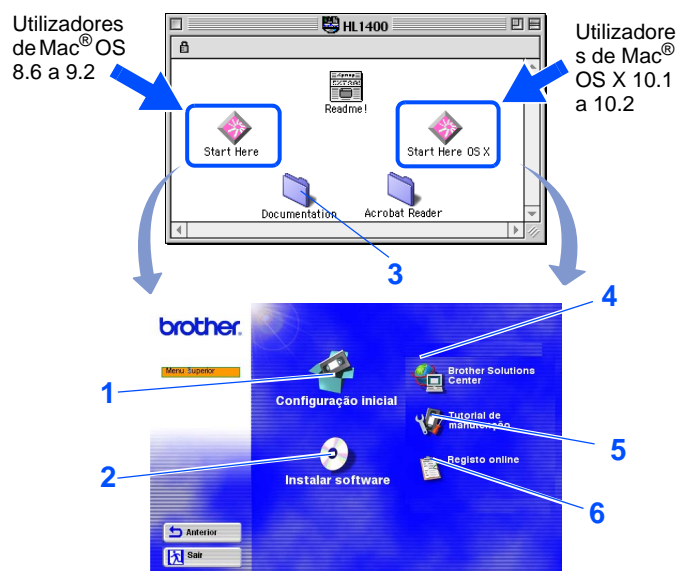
Utilizadores de Mac® OS 8.6 a 9.2

HL1400

Readme!

Start Here

Start Here OS X

Documentation

Acrobat Reader

Utilizadores de Mac® OS X 10.1 a 10.2

3

brother

Menu Superior

4

1

Configuração inicial

Brother Solutions Center

Tutorial de manutenção

5

2

Instalar software

Registo online

6

Anterior

Sair